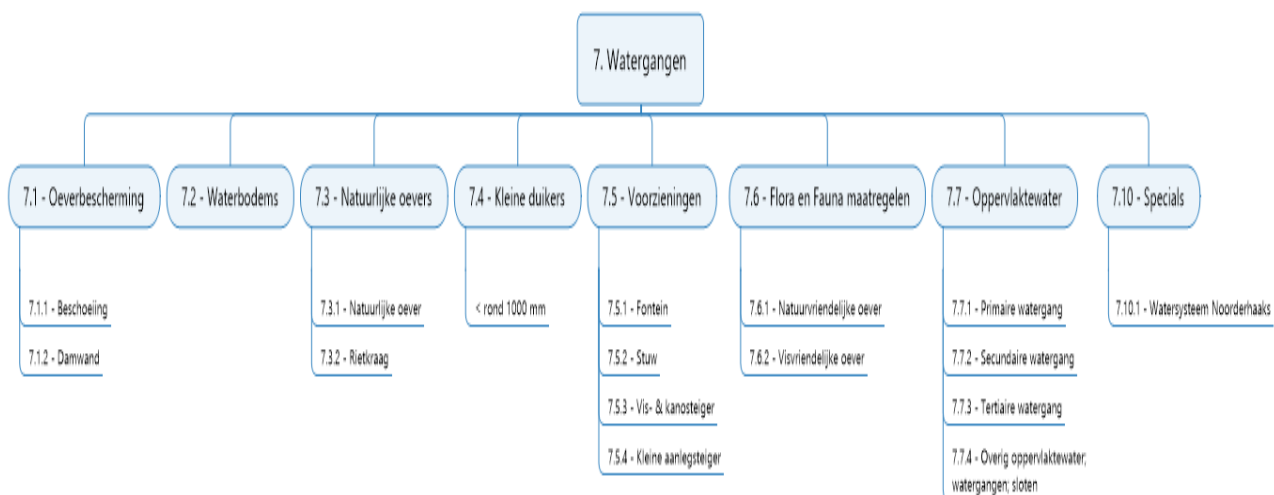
7. Watergangen

7.1 - Oeverbescherming

7.1.1 - Beschoeiing

7.1.2 - Damwand

7.2 - Waterbodems

7.3 - Natuurlijke oevers

7.3.1 - Natuurlijke oever

7.3.2 - Rietkraag

7.4 - Kleine duikers

< rond 1000 mm

7.5 - Voorzieningen

7.5.1 - Fontein

7.5.2 - Stuw

7.5.3 - Vis- & kanosteiger

7.5.4 - Kleine aanlegsteiger

7.6 - Flora en Fauna maatregelen

7.6.1 - Natuurvriendelijke oever

7.6.2 - Visvriendelijke oever

7.7 - Oppervlaktewater

7.7.1 - Primaire watergang

7.7.2 - Secundaire watergang

7.7.3 - Tertiaire watergang

7.7.4 - Overig oppervlaktewater; watergangen; sloten

7.10 - Specials

7.10.1 - Watersysteem Noorderhaaks